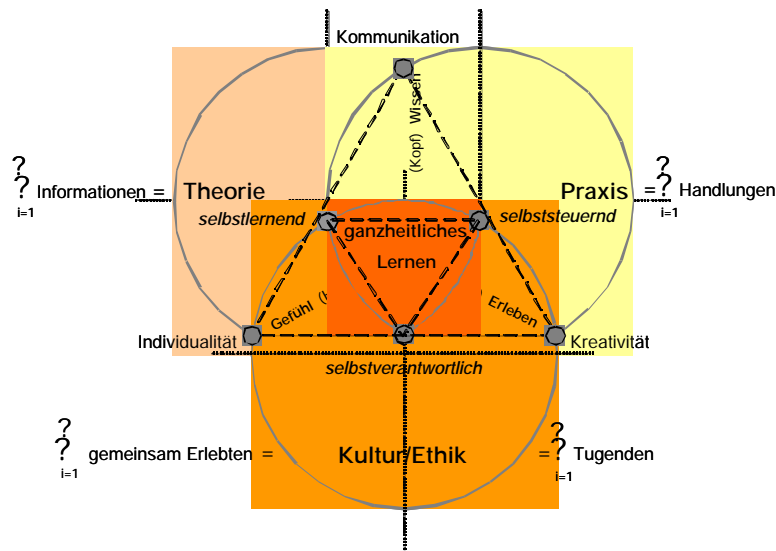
Kommunikation

Wissen
(Kopf)

$\sum_{i=1}^{?}$ Informationen = Theorie

Praxis = $\sum_{i=1}^{?}$ Handlungen

selbstlernend

selbststeuernd

ganzheitliches
Lernen

Gefühl (H

Erleben

Individualität

Kreativität

selbstverantwortlich

$\sum_{i=1}^{?}$ gemeinsam Erlebten =

Kultur/Ethik

= $\sum_{i=1}^{?}$ Tugenden